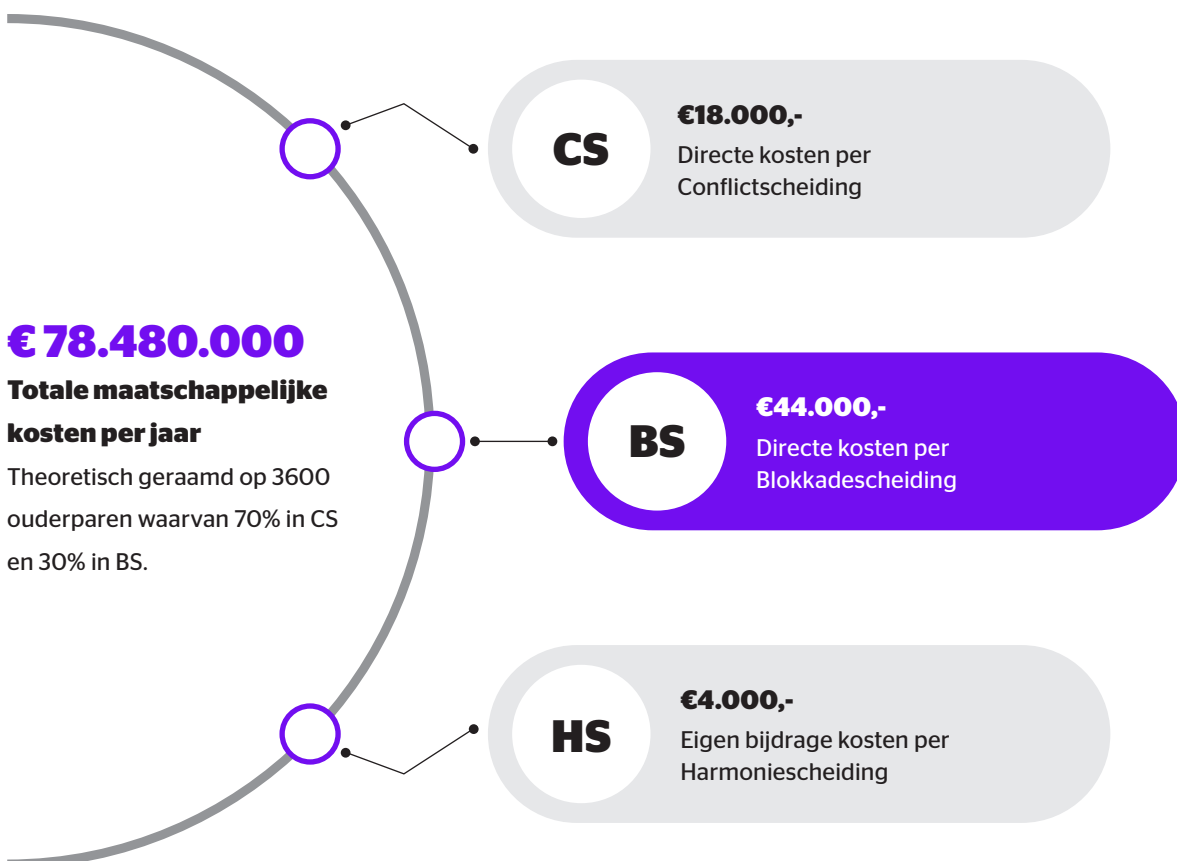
CS

€18.000,-
Directe kosten per Conflictscheiding

€ 78.480.000
Totale maatschappelijke kosten per jaar
Theoretisch geraamd op 3600 ouderparen waarvan 70% in CS en 30% in BS.

BS

€44.000,-
Directe kosten per Blokkadescheiding

HS

€4.000,-
Eigen bijdrage kosten per Harmoniescheiding